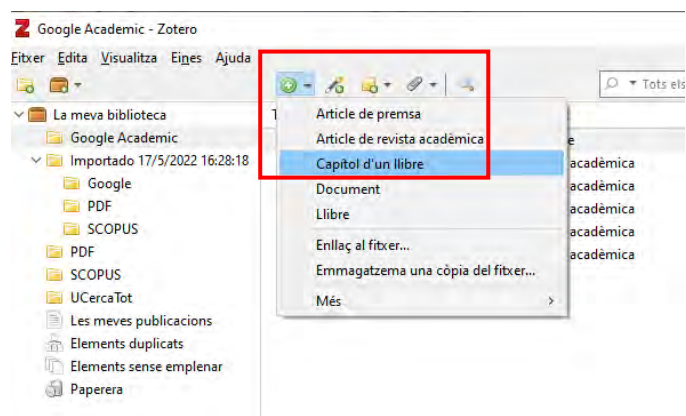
Google Academic - Zotero

Fitxer Edita Visualitza Eines Ajuda

Tots els

La meva biblioteca
Google Academic
Importado 17/5/2022 16:28:18
Google
PDF
SCOPUS
PDF
SCOPUS
UCercaTot
Les meves publicacions
Elements duplicats
Elements sense emplenar
Paperera

T

Article de premsa
Article de revista acadèmica
Capítol d'un llibre
Document
Llibre
Enllaç al fitxer...
Emmagatzema una còpia del fitxer...
Més

e
acadèmica
acadèmica
acadèmica
acadèmica
acadèmica